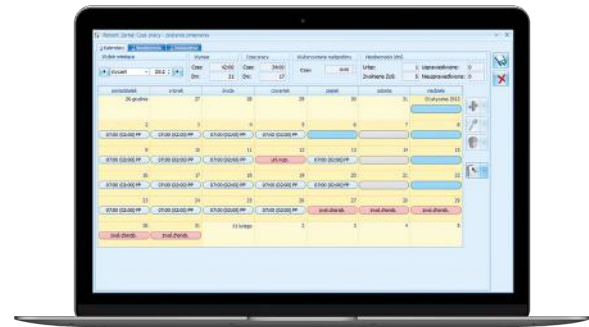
Kalendarz

Wybór miesiąca
styczeń 2013

| poniedziałek | wtorek | środa | czwartek | piątek | sobota | niedziela |
|---|---|---|---|---|---|---|
| 26 grudnia | 27 | 28 | 29 | 30 | 31 | 01 stycznia 2013 |
| 2 | 3 | 4 | 5 | 6 | 7 | 8 |
| 07:00 (02:00) PP | 07:00 (02:00) PP | 07:00 (02:00) PP | 07:00 (02:00) PP | | | |
| 9 | 10 | 11 | 12 | 13 | 14 | 15 |
| 07:00 (02:00) PP | 07:00 (02:00) PP | 07:00 (02:00) PP | url.wyp. | 07:00 (02:00) PP | | |
| 16 | 17 | 18 | 19 | 20 | 21 | 22 |
| 07:00 (02:00) PP | 07:00 (02:00) PP | 07:00 (02:00) PP | 07:00 (02:00) PP | 07:00 (02:00) PP | | |
| 23 | 24 | 25 | 26 | 27 | 28 | 29 |
| 07:00 (02:00) PP | 07:00 (02:00) PP | 07:00 (02:00) PP | 07:00 (02:00) PP | zwol.chorob. | zwol.chorob. | zwol.chorob. |
| 30 | 31 | 01 lutego | 2 | 3 | 4 | 5 |
| zwol.chorob. | zwol.chorob. | | | | | |